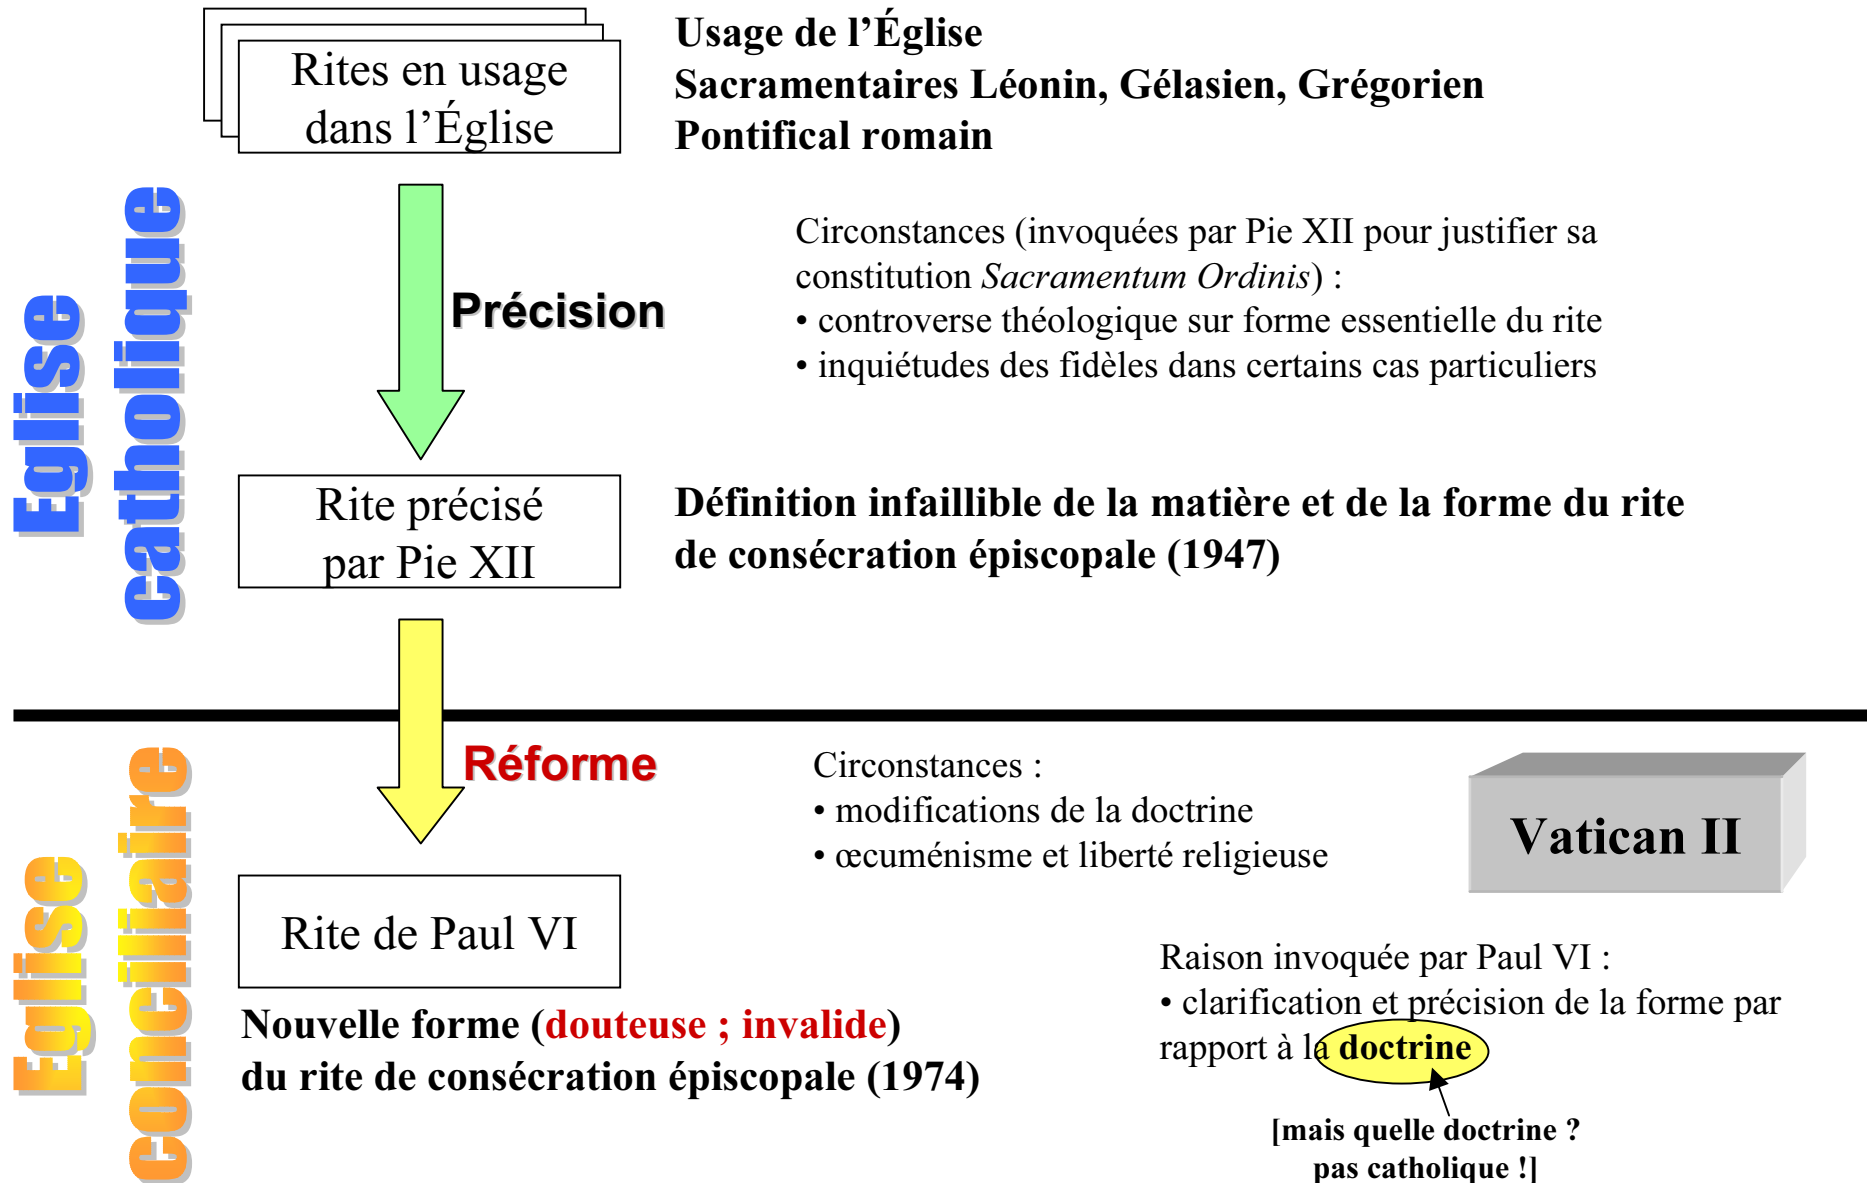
Eglise catholique

Rites en usage dans l'Église

Usage de l'Église
Sacramentaires Léonin, Gélasien, Grégorien
Pontifical romain

Précision

Circonstances (invoquées par Pie XII pour justifier sa constitution *Sacramentum Ordinis*) :
• controverse théologique sur forme essentielle du rite
• inquiétudes des fidèles dans certains cas particuliers

Rite précisé par Pie XII

Définition infaillible de la matière et de la forme du rite de consécration épiscopale (1947)

Eglise conciliaire

Réforme

Circonstances :
• modifications de la doctrine
• œcuménisme et liberté religieuse

Vatican II

Rite de Paul VI

Raison invoquée par Paul VI :
• clarification et précision de la forme par rapport à la doctrine

[mais quelle doctrine ? pas catholique !]

Nouvelle forme (douteuse ; invalide) du rite de consécration épiscopale (1974)